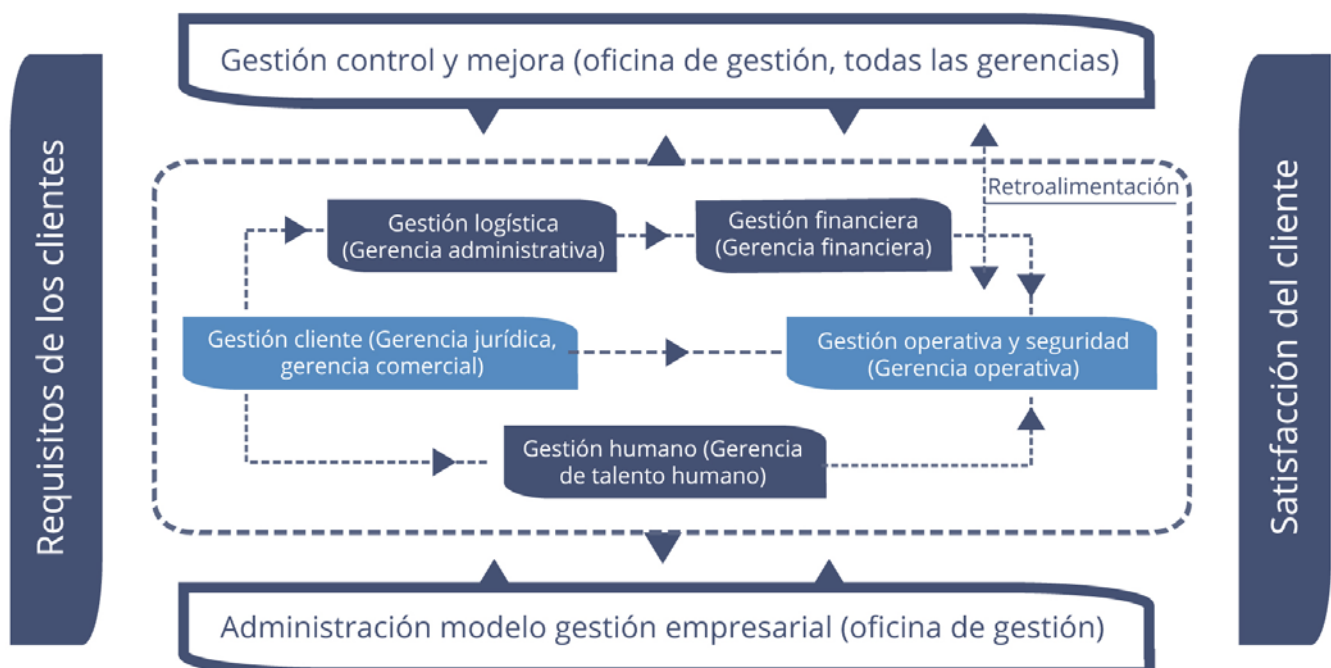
Gestión control y mejora (oficina de gestión, todas las gerencias)

Requisitos de los clientes

Retroalimentación

Gestión logística (Gerencia administrativa)

Gestión financiera (Gerencia financiera)

Gestión cliente (Gerencia jurídica, gerencia comercial)

Gestión operativa y seguridad (Gerencia operativa)

Gestión humano (Gerencia de talento humano)

Satisfacción del cliente

Administración modelo gestión empresarial (oficina de gestión)